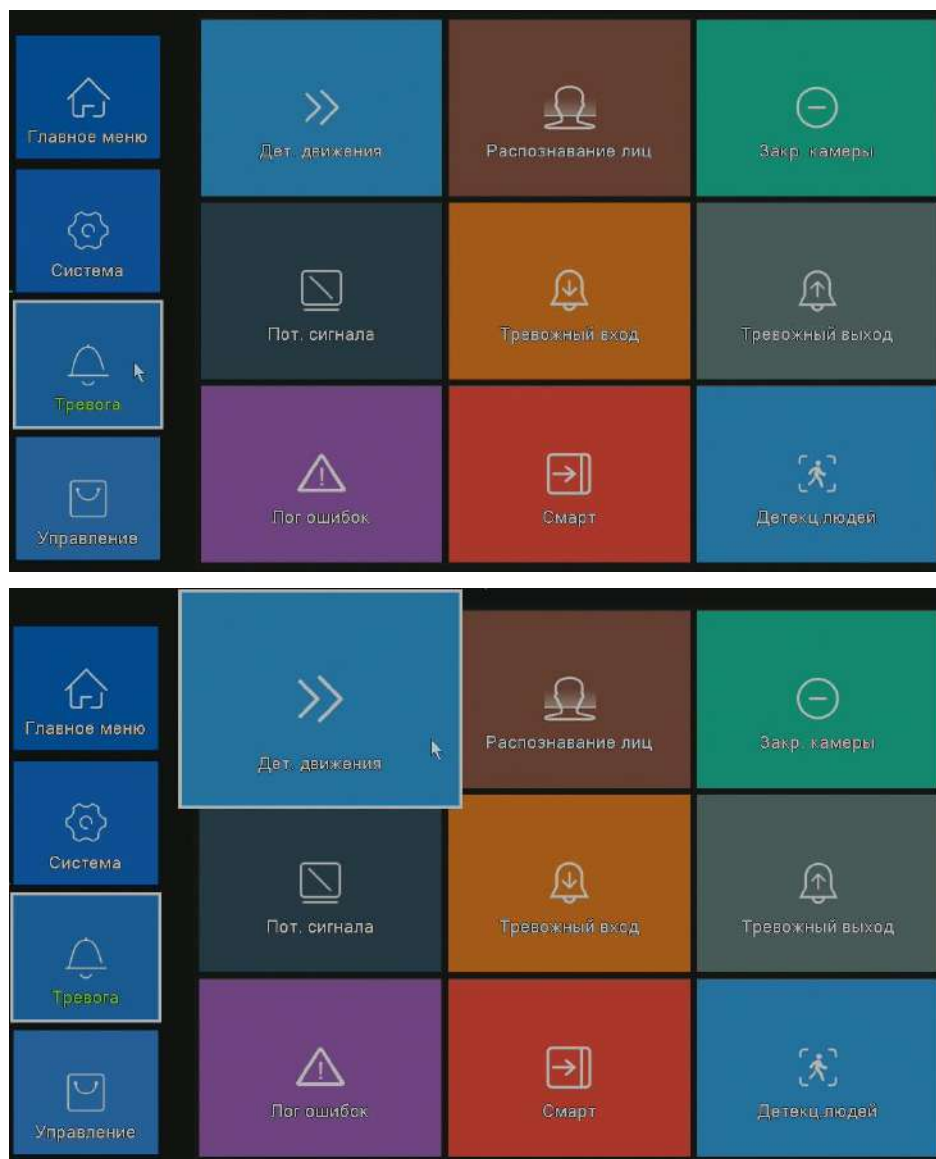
Главное меню
Система
Тревога
Управление

Дет. движения
Распознавание лиц
Закр. камеры
Пот. сигнала
Тревожный вход
Тревожный выход
Лог ошибок
Смарт
Детекц людей

Главное меню
Система
Тревога
Управление

Дет. движения
Распознавание лиц
Закр. камеры
Пот. сигнала
Тревожный вход
Тревожный выход
Лог ошибок
Смарт
Детекц людей